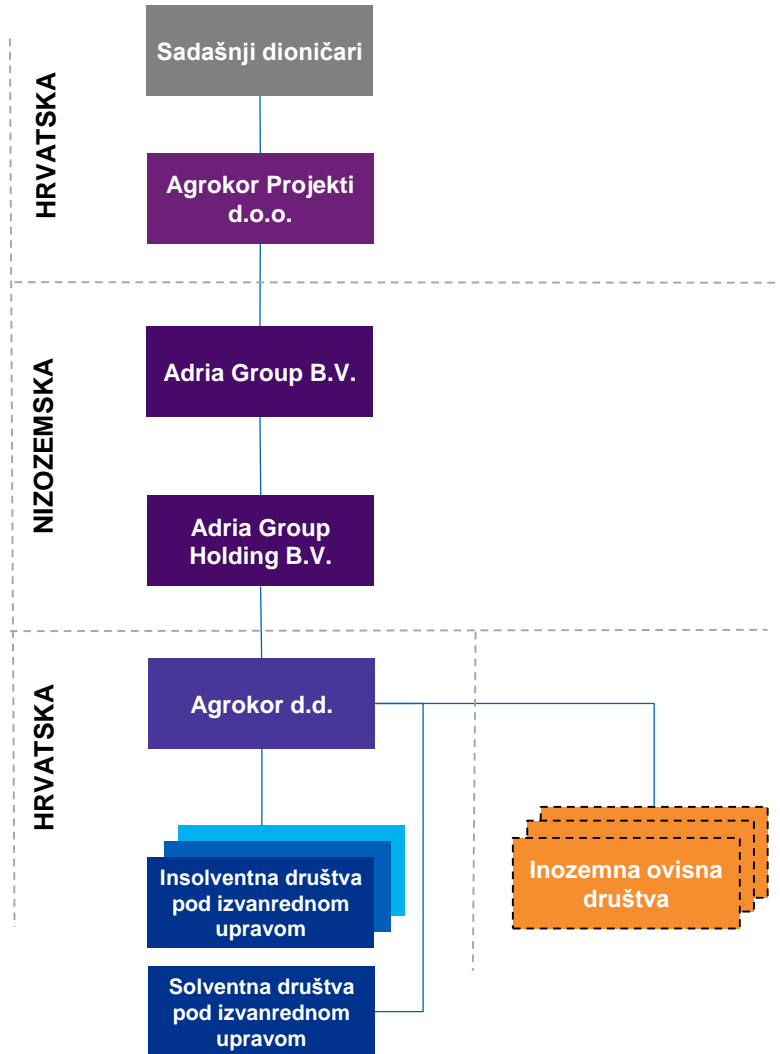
HRVATSKA

Sadašnji dioničari

Agrokor Projekti d.o.o.

NIZOZEMSKA

Adria Group B.V.

Adria Group Holding B.V.

HRVATSKA

Agrokor d.d.

Insolventna društva pod izvanrednom upravom

Solventna društva pod izvanrednom upravom

Inozemna ovisna društva